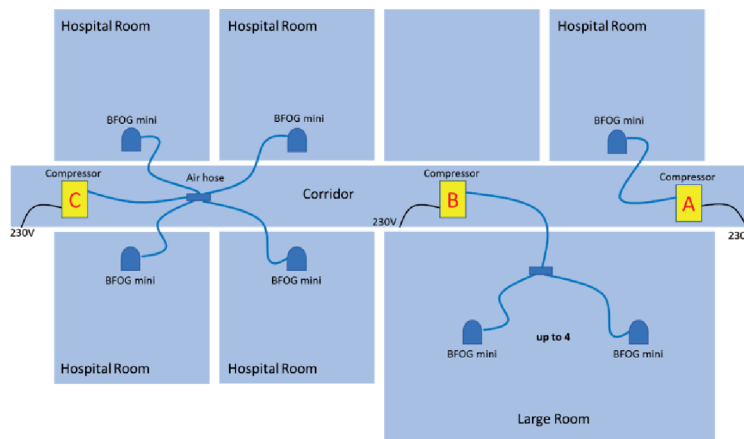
Hospital Room

Hospital Room

Hospital Room

BFOG mini

BFOG mini

BFOG mini

Compressor

C

Air hose

Corridor

Compressor

B

Compressor

A

230V

230V

230

BFOG mini

BFOG mini

up to 4

BFOG mini

BFOG mini

Hospital Room

Hospital Room

Large Room